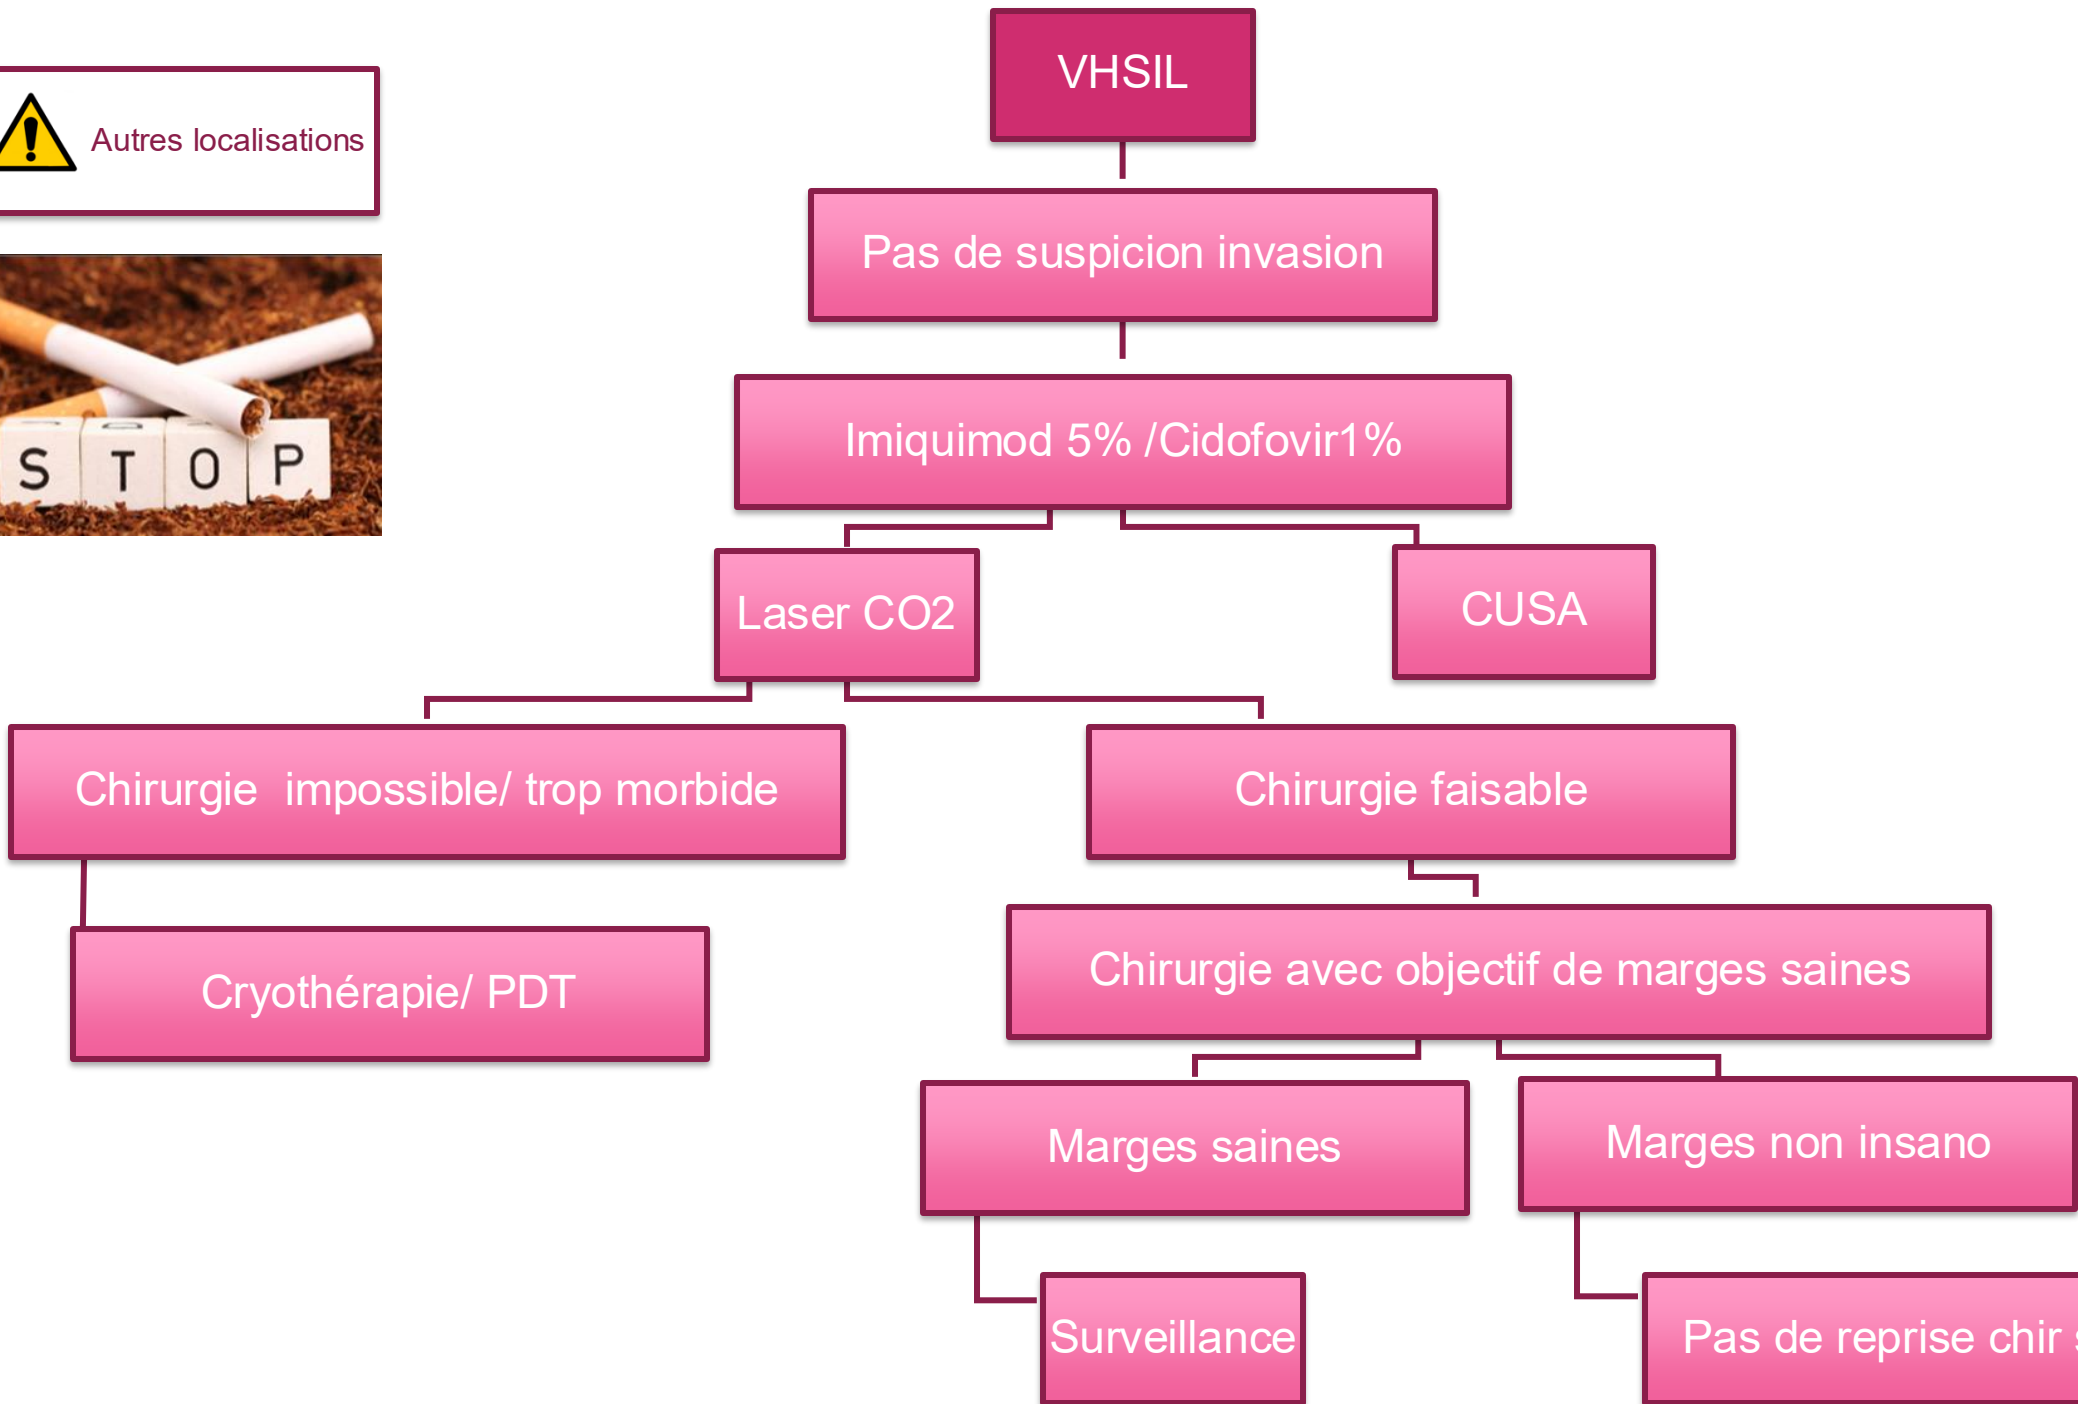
Autres localisations

STOP

VHSIL

Pas de suspicion invasion

Imiquimod 5% /Cidofovir1%

Laser CO2

CUSA

Chirurgie impossible/ trop morbide

Chirurgie faisable

Cryothérapie/ PDT

Chirurgie avec objectif de marges saines

Marges saines

Marges non insano

Surveillance

Pas de reprise chir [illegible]